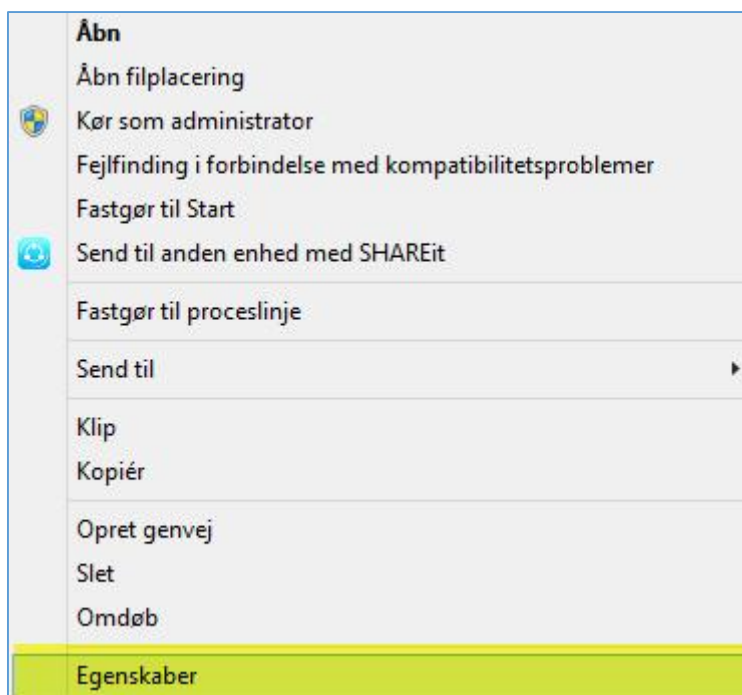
Åbn
Åbn filplacering
Kør som administrator
Fejlfinding i forbindelse med kompatibilitetsproblemer
Fastgør til Start
Send til anden enhed med SHAREit

Fastgør til proceslinje

Send til

Klip
Kopiér

Opret genvej
Slet
Omdøb

Egenskaber